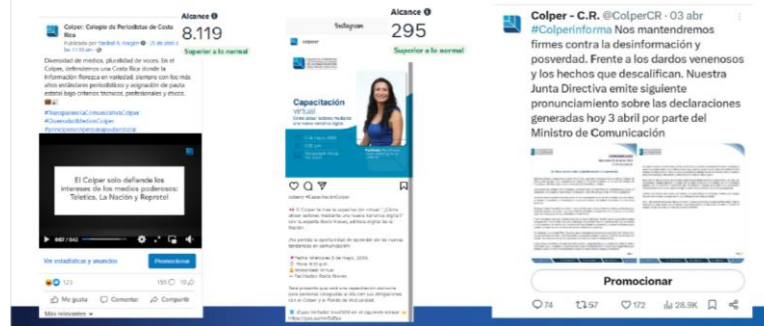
Colper: Colegio de Periodistas de Costa Rica
Publicado por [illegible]

Alcance
8.119
Superior a lo normal

Diversidad de medios, pluralidad de voces. En el Colper, defendemos una Costa Rica donde la información florezca en variedad, siempre con los más altos estándares periodísticos y asignación de pauta estatal bajo criterios técnicos, profesionales y éticos.
#TransparenciaComunicativaColper
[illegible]
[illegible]

El Colper solo defiende los intereses de los medios poderosos: Teletica, La Nación y Repretel

Ver estadísticas y anuncios
Promocionar
123
Me gusta
Comentar
Compartir
Más relevantes

Instagram
colper

Alcance
295
Superior a lo normal

Capacitación virtual

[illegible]

Promocionar

Colper - C.R. @ColperCR · 03 abr
#Colperinforma Nos mantendremos firmes contra la desinformación y posverdad. Frente a los dardos venenosos y los hechos que descalifican. Nuestra Junta Directiva emite siguiente pronunciamiento sobre las declaraciones generadas hoy 3 abril por parte del Ministro de Comunicación

Promocionar
74
57
172
28.9K